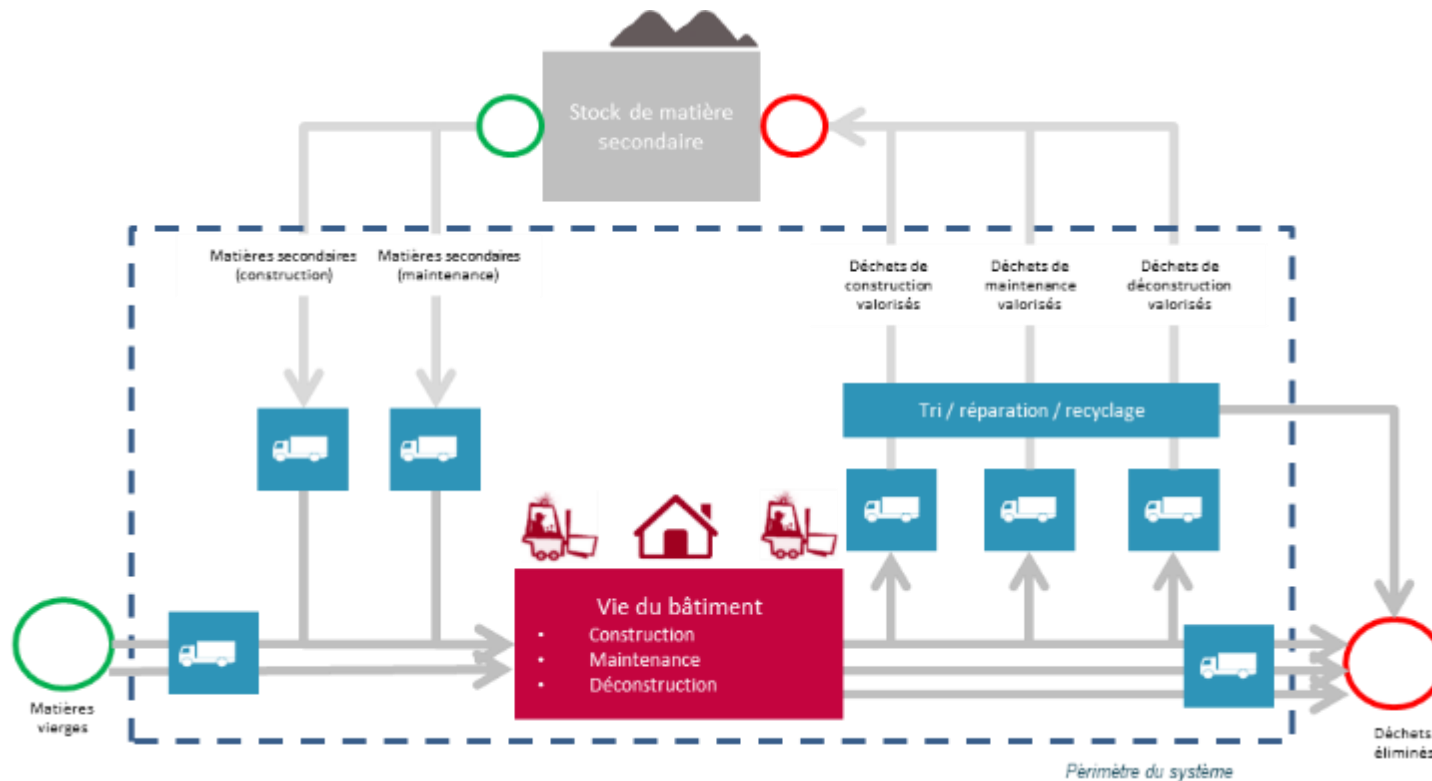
Stock de matière secondaire

Matières secondaires (construction)

Matières secondaires (maintenance)

Déchets de construction valorisés

Déchets de maintenance valorisés

Déchets de déconstruction valorisés

Tri / réparation / recyclage

Vie du bâtiment
• Construction
• Maintenance
• Déconstruction

Matières vierges

Déchets éliminés

Périmètre du système